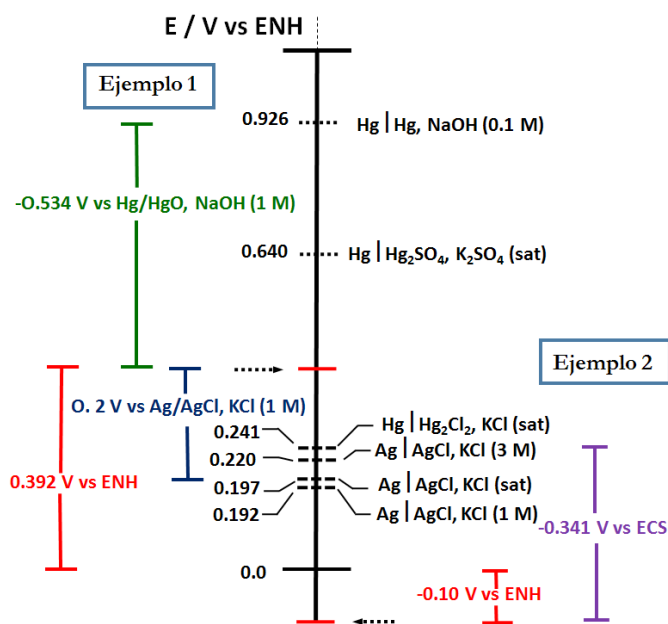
E / V vs ENH

Ejemplo 1

0.926 Hg | Hg, NaOH (0.1 M)

-O.534 V vs Hg/HgO, NaOH (1 M)

0.640 Hg | $Hg_2SO_4$, $K_2SO_4$ (sat)

Ejemplo 2

O. 2 V vs Ag/AgCl, KCl (1 M)

0.241 Hg | $Hg_2Cl_2$, KCl (sat)

0.220 Ag | AgCl, KCl (3 M)

0.392 V vs ENH

0.197 Ag | AgCl, KCl (sat)

0.192 Ag | AgCl, KCl (1 M)

-0.341 V vs ECS

0.0

-0.10 V vs ENH